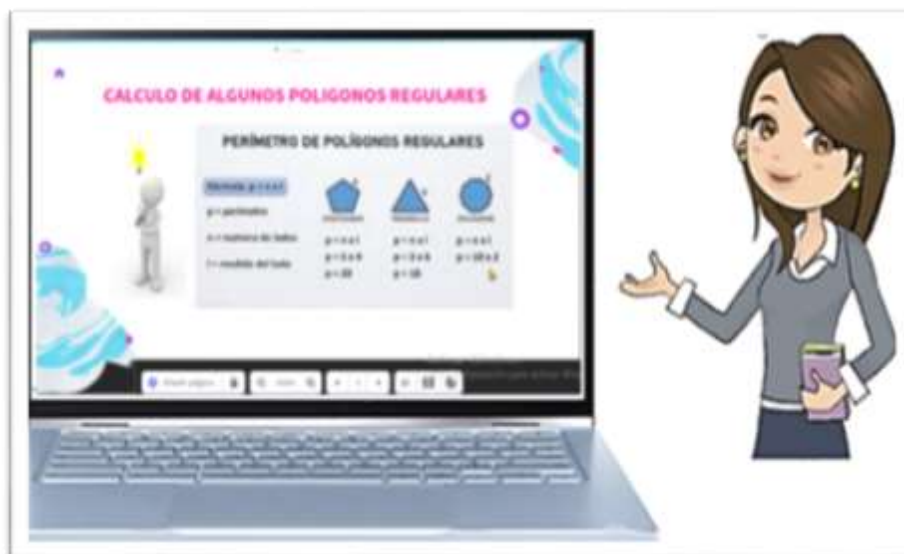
CALCULO DE ALGUNOS POLIGONOS REGULARES

PERÍMETRO DE POLÍGONOS REGULARES

Fórmula: p = n x l

p = perímetro

n = número de lados

l = medida del lado

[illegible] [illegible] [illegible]

p = n x l
p = 5 x 4
p = 20

p = n x l
p = 3 x 6
p = 18

p = n x l
p = 10 x 2

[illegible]